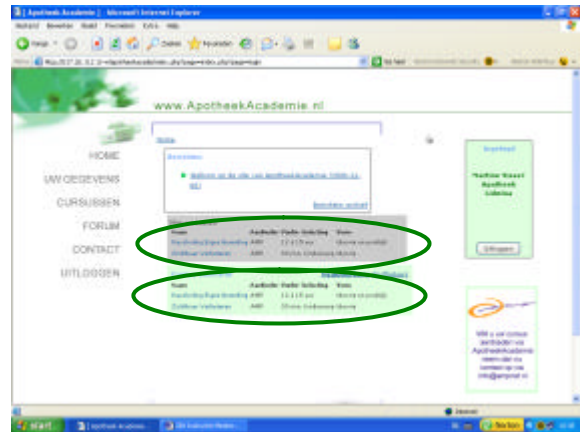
ApotheekAcademie - Microsoft Internet Explorer

Bestand Bewerken Beeld Favorieten Extra Help

Vorige Zoeken Favorieten

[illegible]

www.ApotheekAcademie.nl

HOME

UW GEGEVENS

CURSUSSEN

FORUM

CONTACT

UITLOGGEN

Home

Berichten

Welkom op de site van ApotheekAcademie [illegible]

Berichten archief

| Naam | Aanbieder | Punten | Inleverdatum | Status |
|---|---|---|---|---|
| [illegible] | AMF | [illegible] | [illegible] | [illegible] |
| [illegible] | AMF | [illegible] | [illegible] | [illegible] |

| Naam | Aanbieder | Punten | Inleverdatum | Status |
|---|---|---|---|---|
| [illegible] | AMF | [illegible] | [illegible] | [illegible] |
| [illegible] | AMF | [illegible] | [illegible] | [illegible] |

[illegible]

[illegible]
Apotheek
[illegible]

Uitloggen

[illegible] ApotheekAcademie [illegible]

start

Internet